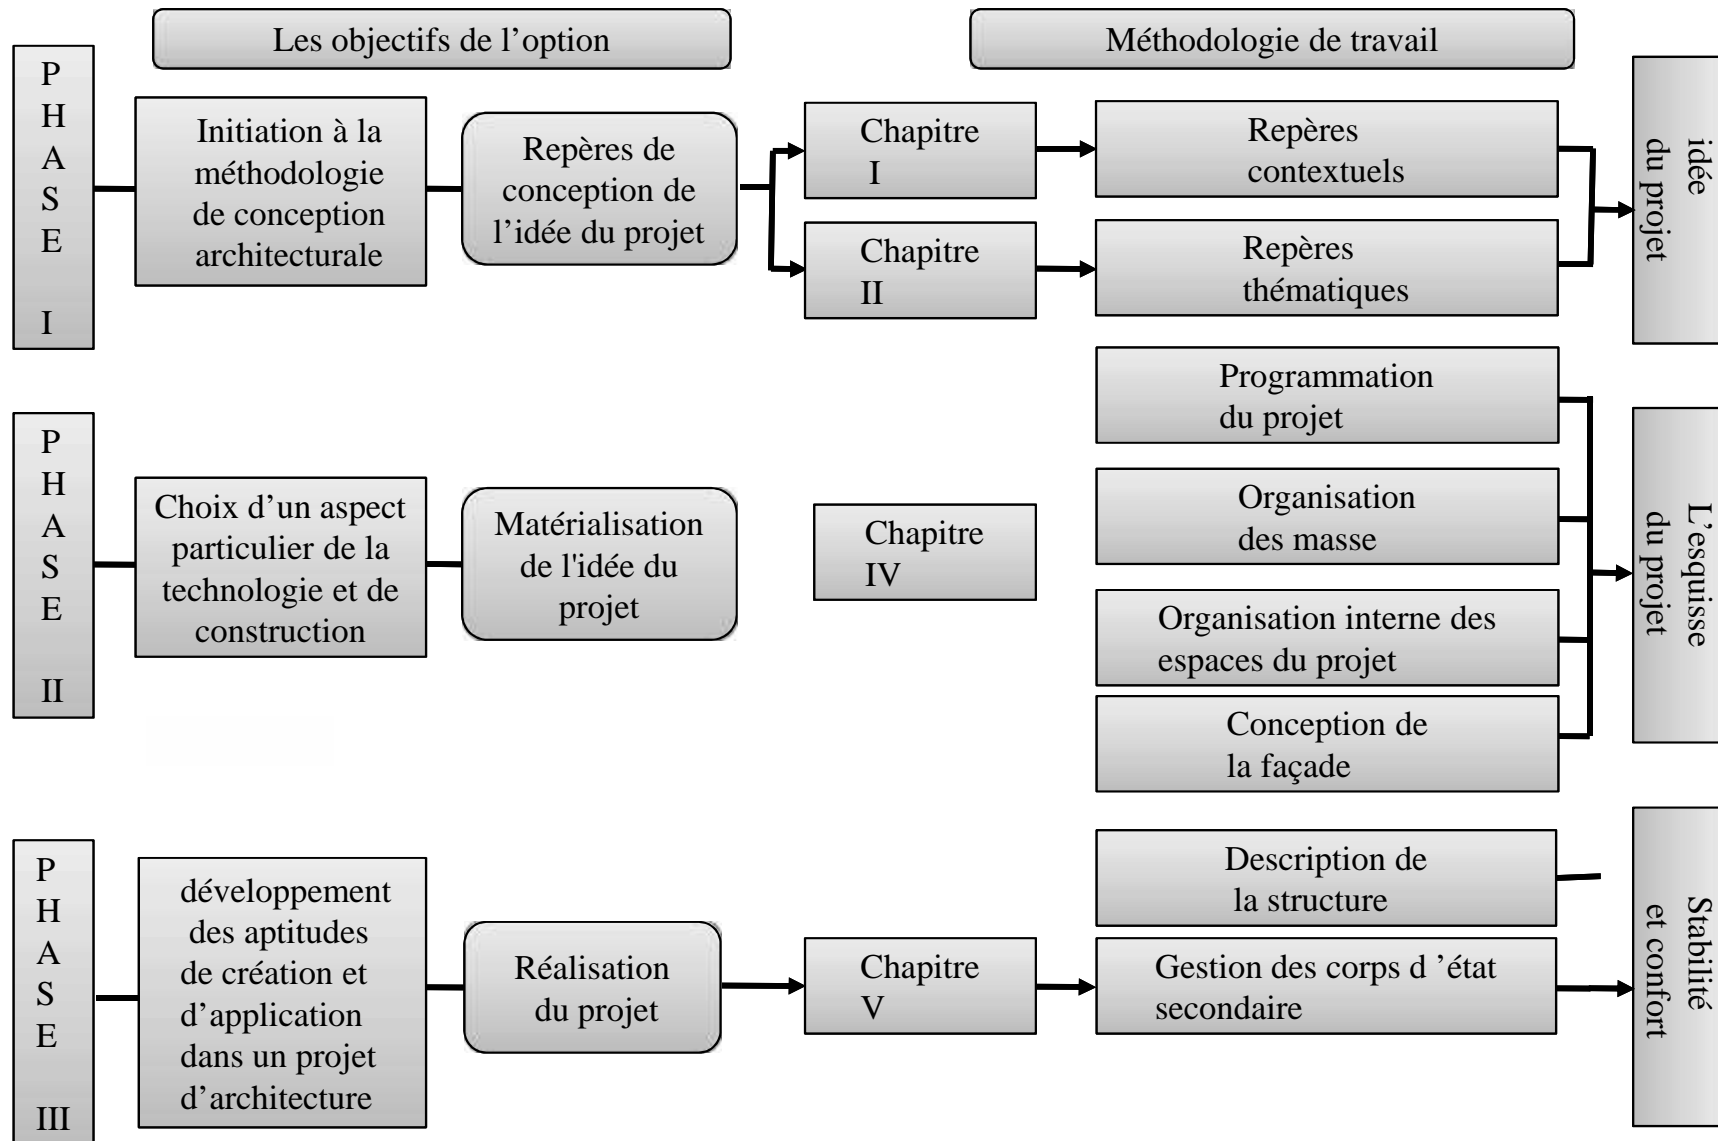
Les objectifs de l'option

Méthodologie de travail

PHASE I

Initiation à la méthodologie de conception architecturale

Repères de conception de l'idée du projet

Chapitre I

Repères contextuels

Chapitre II

Repères thématiques

idée du projet

PHASE II

Choix d'un aspect particulier de la technologie et de construction

Matérialisation de l'idée du projet

Chapitre IV

Programmation du projet

Organisation des masse

Organisation interne des espaces du projet

Conception de la façade

L'esquisse du projet

PHASE III

développement des aptitudes de création et d'application dans un projet d'architecture

Réalisation du projet

Chapitre V

Description de la structure

Gestion des corps d 'état secondaire

Stabilité et confort